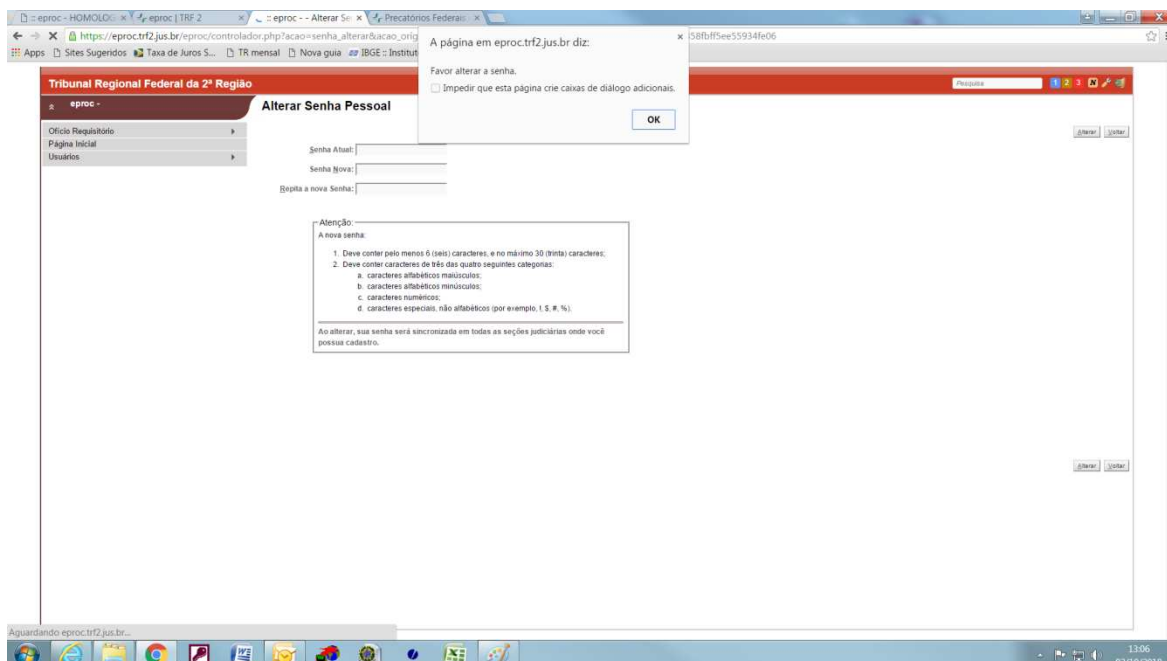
:: eproc - HOMOLOG × eproc | TRF 2 × :: eproc - - Alterar Se × Precatórios Federais ×

https://eproc.trf2.jus.br/eproc/controlador.php?acao=senha_alterar&acao_orig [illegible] 58fbff5ee55934fe06

Apps Sites Sugeridos Taxa de Juros S... TR mensal Nova guia IBGE :: Institut

A página em eproc.trf2.jus.br diz:

Favor alterar a senha.

Impedir que esta página crie caixas de diálogo adicionais.

OK

Tribunal Regional Federal da 2ª Região

Pesquisa

1 2 3

eproc -

Ofício Requisitório
Página Inicial
Usuários

Alterar Senha Pessoal

Alterar Voltar

Senha Atual:

Senha Nova:

Repita a nova Senha:

Atenção:
A nova senha:

1. Deve conter pelo menos 6 (seis) caracteres, e no máximo 30 (trinta) caracteres;
2. Deve conter caracteres de três das quatro seguintes categorias:
a. caracteres alfabéticos maiúsculos;
b. caracteres alfabéticos minúsculos;
c. caracteres numéricos;
d. caracteres especiais, não alfabéticos (por exemplo, !, $, #, %).

Ao alterar, sua senha será sincronizada em todas as seções judiciárias onde você possua cadastro.

Alterar Voltar

Aguardando eproc.trf2.jus.br...

13:06
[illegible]